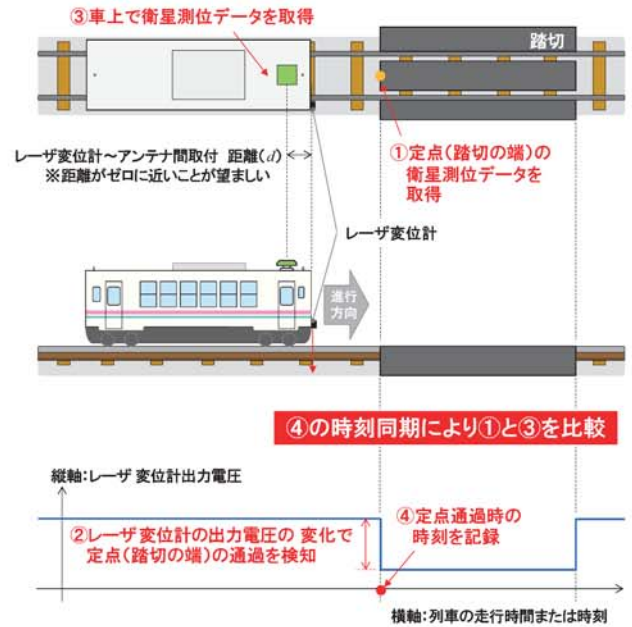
③車上で衛星測位データを取得

踏切

レーザ変位計～アンテナ間取付　距離($d$)
※距離がゼロに近いことが望ましい

①定点(踏切の端)の衛星測位データを取得

レーザ変位計

進行方向

④の時刻同期により①と③を比較

縦軸:レーザ 変位計出力電圧

②レーザ変位計の出力電圧の 変化で定点(踏切の端)の通過を検知

④定点通過時の時刻を記録

横軸:列車の走行時間または時刻